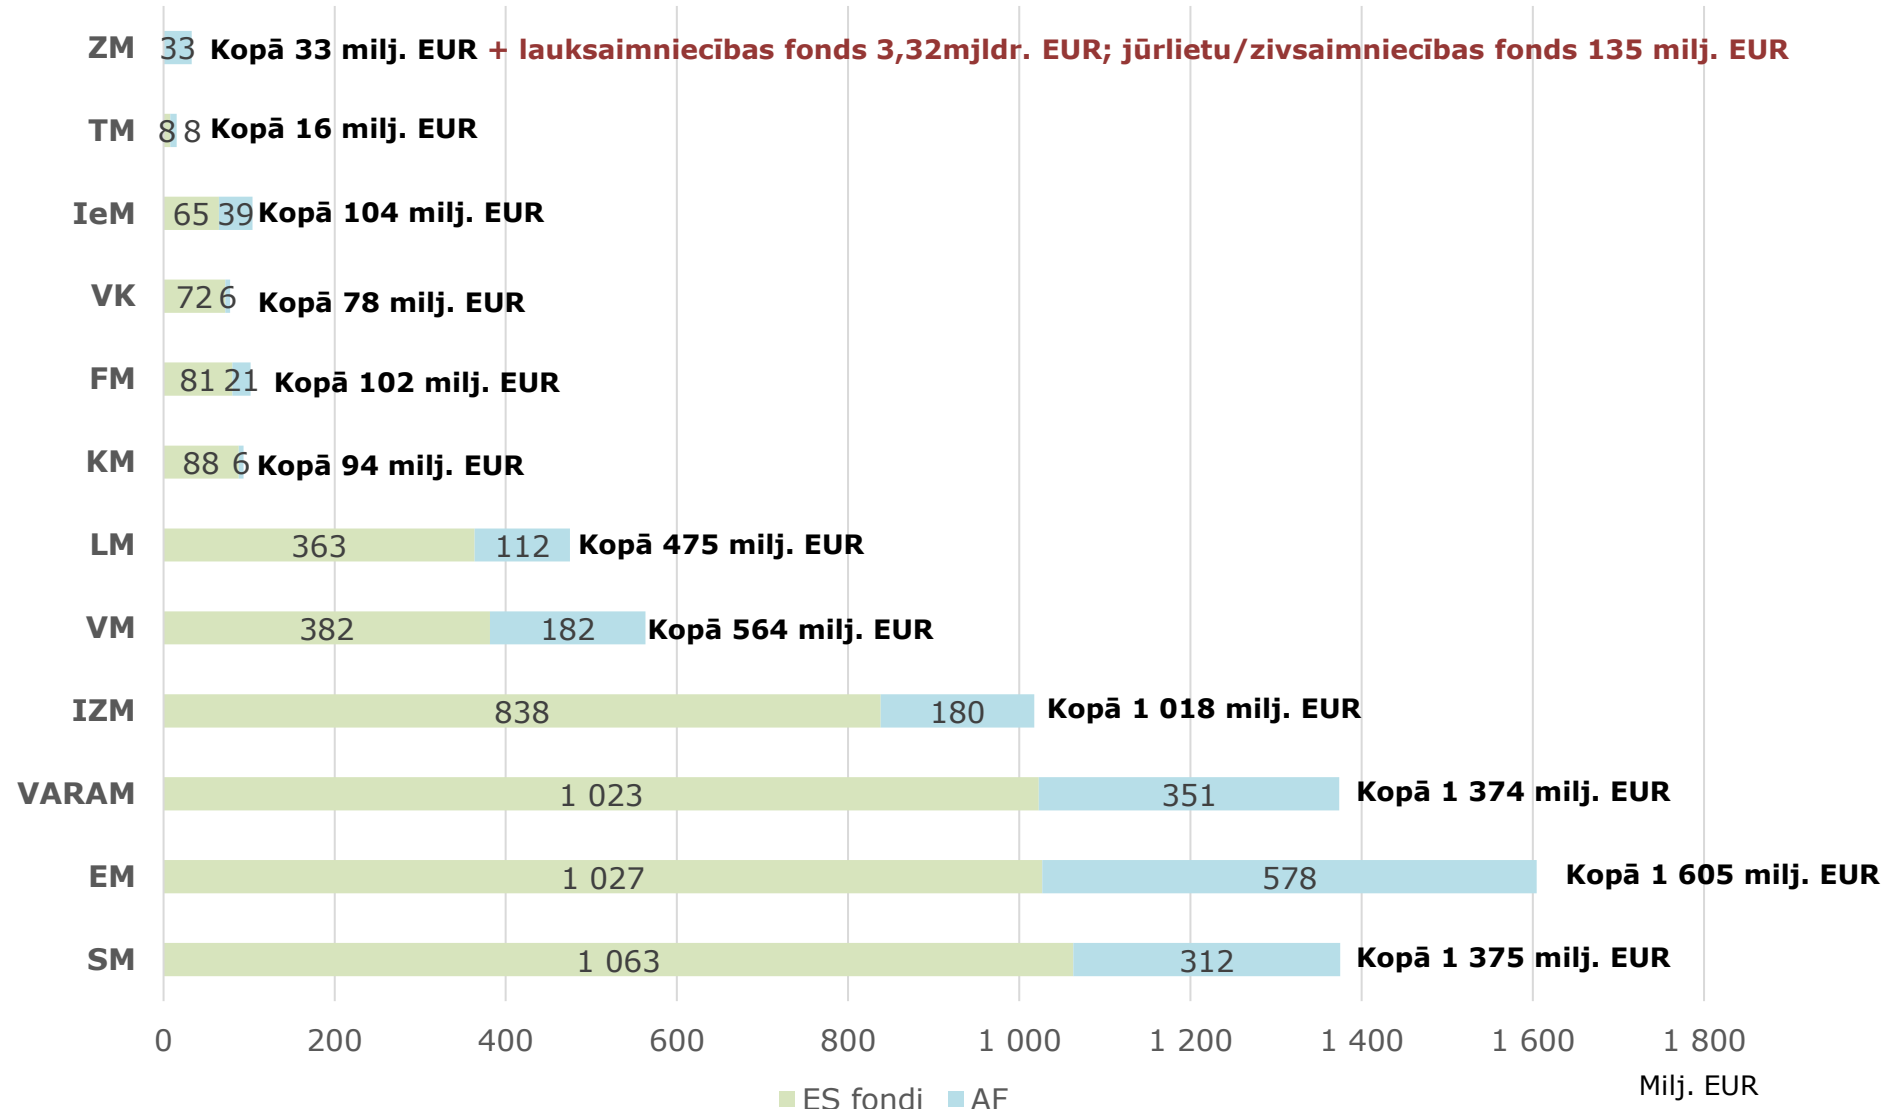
ZM 33 Kopā 33 milj. EUR + lauksaimniecības fonds 3,32mjldr. EUR; jūrlietu/zivsaimniecības fonds 135 milj. EUR

TM 8 8 Kopā 16 milj. EUR

IeM 65 39 Kopā 104 milj. EUR

VK 72 6 Kopā 78 milj. EUR

FM 81 21 Kopā 102 milj. EUR

KM 88 6 Kopā 94 milj. EUR

LM 363 112 Kopā 475 milj. EUR

VM 382 182 Kopā 564 milj. EUR

IZM 838 180 Kopā 1 018 milj. EUR

VARAM 1 023 351 Kopā 1 374 milj. EUR

EM 1 027 578 Kopā 1 605 milj. EUR

SM 1 063 312 Kopā 1 375 milj. EUR

0 200 400 600 800 1 000 1 200 1 400 1 600 1 800

Milj. EUR

ES fondi AF